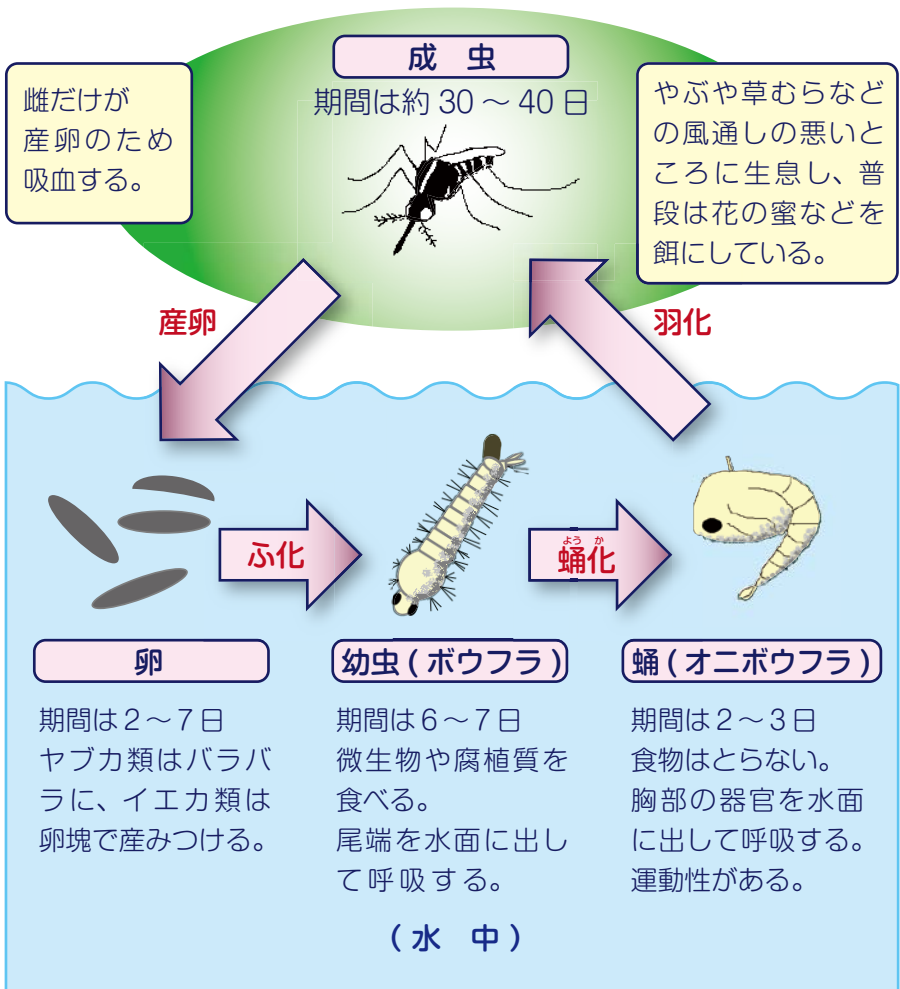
雌だけが産卵のため吸血する。

成　虫
期間は約 30 ～ 40 日

やぶや草むらなどの風通しの悪いところに生息し、普段は花の蜜などを餌にしている。

産卵

羽化

ふ化

よう か
蛹化

卵
期間は２～７日
ヤブカ類はバラバラに、イエカ類は卵塊で産みつける。

幼虫 ( ボウフラ )
期間は６～７日
微生物や腐植質を食べる。
尾端を水面に出して呼吸する。

蛹 ( オニボウフラ )
期間は２～３日
食物はとらない。
胸部の器官を水面に出して呼吸する。
運動性がある。

( 水　中 )